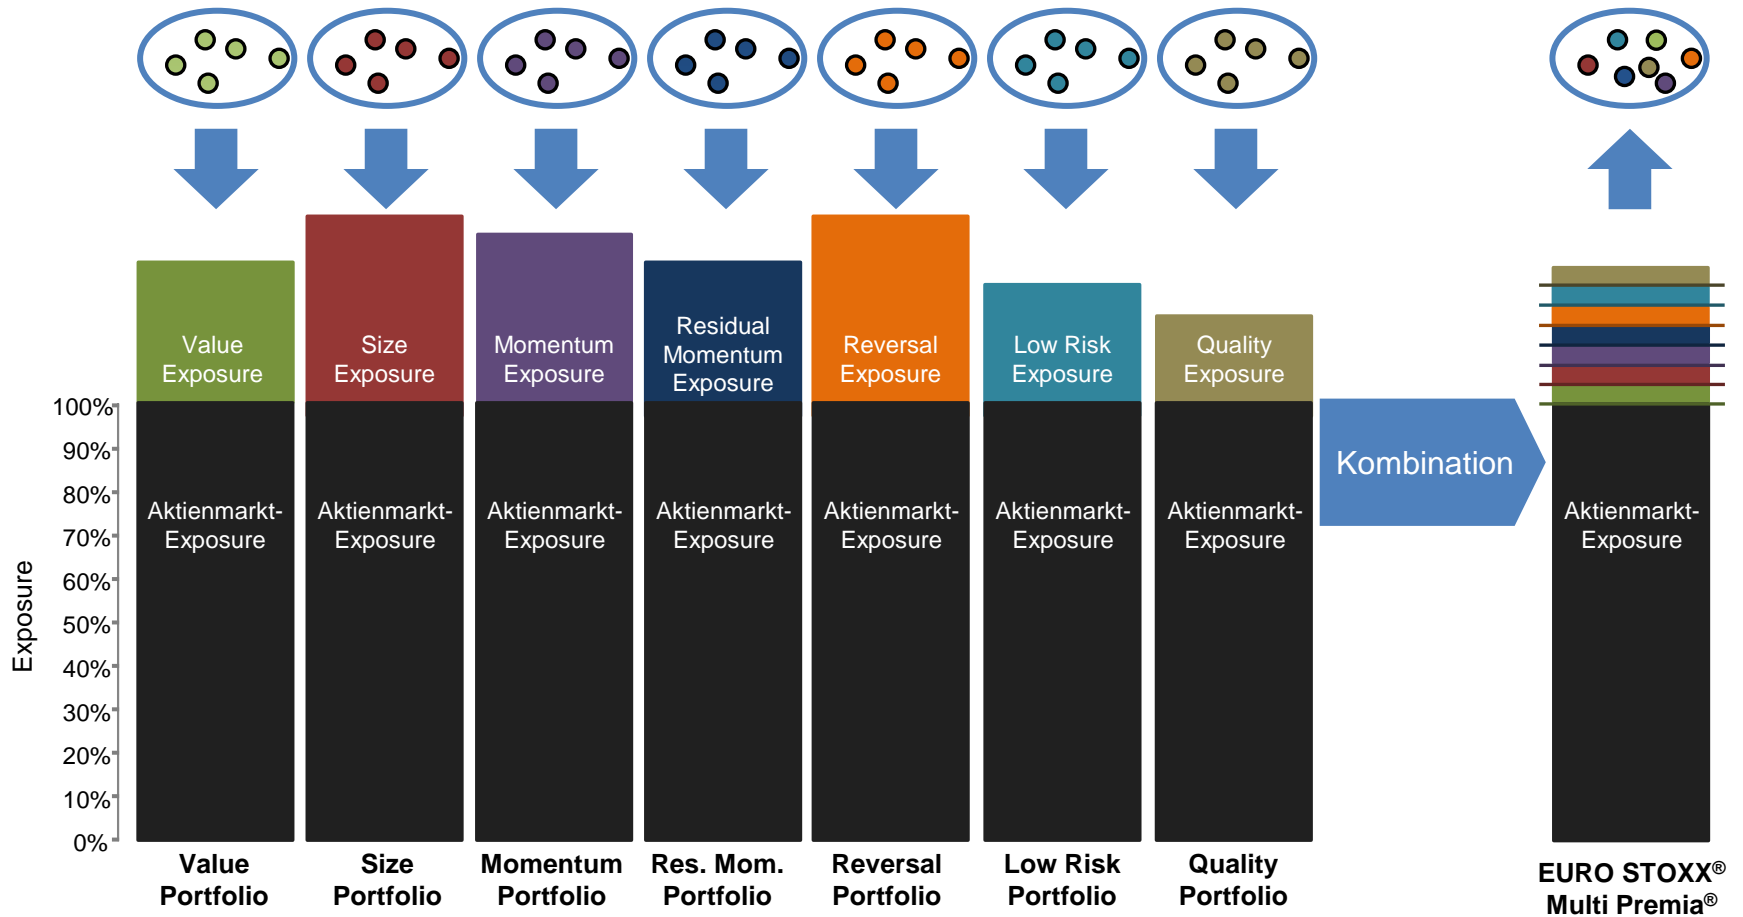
Value Exposure

Size Exposure

Momentum Exposure

Residual Momentum Exposure

Reversal Exposure

Low Risk Exposure

Quality Exposure

100%
90%
80%
70%
60%
50%
40%
30%
20%
10%
0%

Exposure

Aktienmarkt-Exposure

Aktienmarkt-Exposure

Aktienmarkt-Exposure

Aktienmarkt-Exposure

Aktienmarkt-Exposure

Aktienmarkt-Exposure

Aktienmarkt-Exposure

Kombination

Aktienmarkt-Exposure

Value Portfolio

Size Portfolio

Momentum Portfolio

Res. Mom. Portfolio

Reversal Portfolio

Low Risk Portfolio

Quality Portfolio

EURO STOXX® Multi Premia®